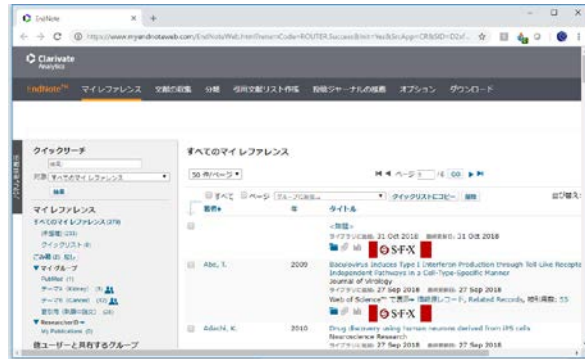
EndNote ×  +

https://www.myendnoteweb.com/EndNoteWeb.html?returnCode=ROUTER.Success&Init=Yes&SrcApp=CR&SID=D2zf...

Clarivate Analytics

EndNote™  マイレファレンス  文献の収集  分類  引用文献リスト作成  投稿ジャーナルの推薦  オプション  ダウンロード

クイックサーチ

対象 すべてのマイレファレンス

検索

マイレファレンス

すべてのマイレファレンス (379)

[未整理] (233)

クイックリスト (0)

ごみ箱 (0) 空に

▼マイグループ

PubMed (7)

テーマ (Kinney) (9)

テーマ (Cannon) (32)

雑生物 (免疫の抑制) (19)

▼ResearcherID

My Publications (0)

他ユーザーと共有するグループ

すべてのマイレファレンス

50 件/ページ

◀◀ ◀ ページ 1 /8 GO ▶ ▶▶

□すべて □ページ グループに追加... クイックリストにコピー 削除

並び替え

著者  年  タイトル

<無題>
ライブラリに追加: 31 Oct 2018  最終更新日: 31 Oct 2018
S·F·X

Abe, T.  2009  Baculovirus Induces Type I Interferon Production through Toll-Like Receptor-Independent Pathways in a Cell-Type-Specific Manner
Journal of Virology
ライブラリに追加: 27 Sep 2018  最終更新日: 27 Sep 2018
Web of Science™ で表示 · 関連レコード, Related Records, 被引用数: 55
S·F·X

Adachi, K.  2010  Drug discovery using human neurons derived from iPS cells
Neuroscience Research
ライブラリに追加: 27 Sep 2018  最終更新日: 27 Sep 2018